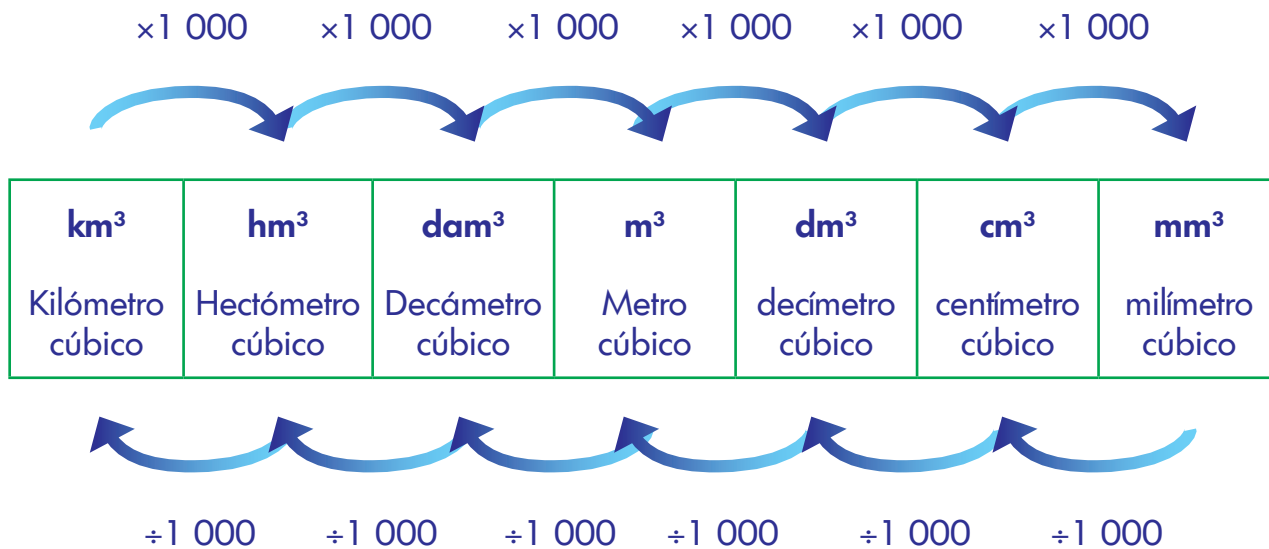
×1 000 ×1 000 ×1 000 ×1 000 ×1 000 ×1 000

| $km^3$ Kilómetro cúbico | $hm^3$ Hectómetro cúbico | $dam^3$ Decámetro cúbico | $m^3$ Metro cúbico | $dm^3$ decímetro cúbico | $cm^3$ centímetro cúbico | $mm^3$ milímetro cúbico |
|---|---|---|---|---|---|---|

÷1 000 ÷1 000 ÷1 000 ÷1 000 ÷1 000 ÷1 000